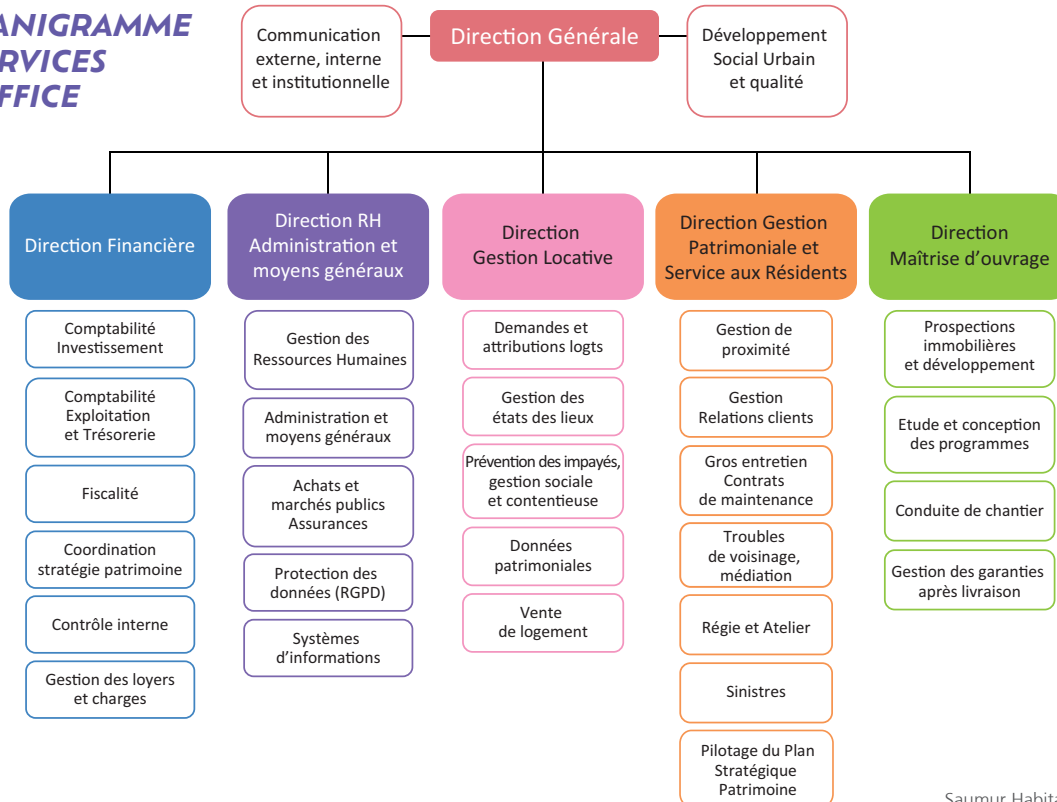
ANIGRAMME
RVICES
FFICE

Communication externe, interne et institutionnelle

Direction Générale

Développement Social Urbain et qualité

Direction Financière

Comptabilité Investissement

Comptabilité Exploitation et Trésorerie

Fiscalité

Coordination stratégie patrimoine

Contrôle interne

Gestion des loyers et charges

Direction RH Administration et moyens généraux

Gestion des Ressources Humaines

Administration et moyens généraux

Achats et marchés publics Assurances

Protection des données (RGPD)

Systèmes d'informations

Direction Gestion Locative

Demandes et attributions logts

Gestion des états des lieux

Prévention des impayés, gestion sociale et contentieuse

Données patrimoniales

Vente de logement

Direction Gestion Patrimoniale et Service aux Résidents

Gestion de proximité

Gestion Relations clients

Gros entretien Contrats de maintenance

Troubles de voisinage, médiation

Régie et Atelier

Sinistres

Pilotage du Plan Stratégique Patrimoine

Direction Maîtrise d'ouvrage

Prospections immobilières et développement

Etude et conception des programmes

Conduite de chantier

Gestion des garanties après livraison

Saumur Habita